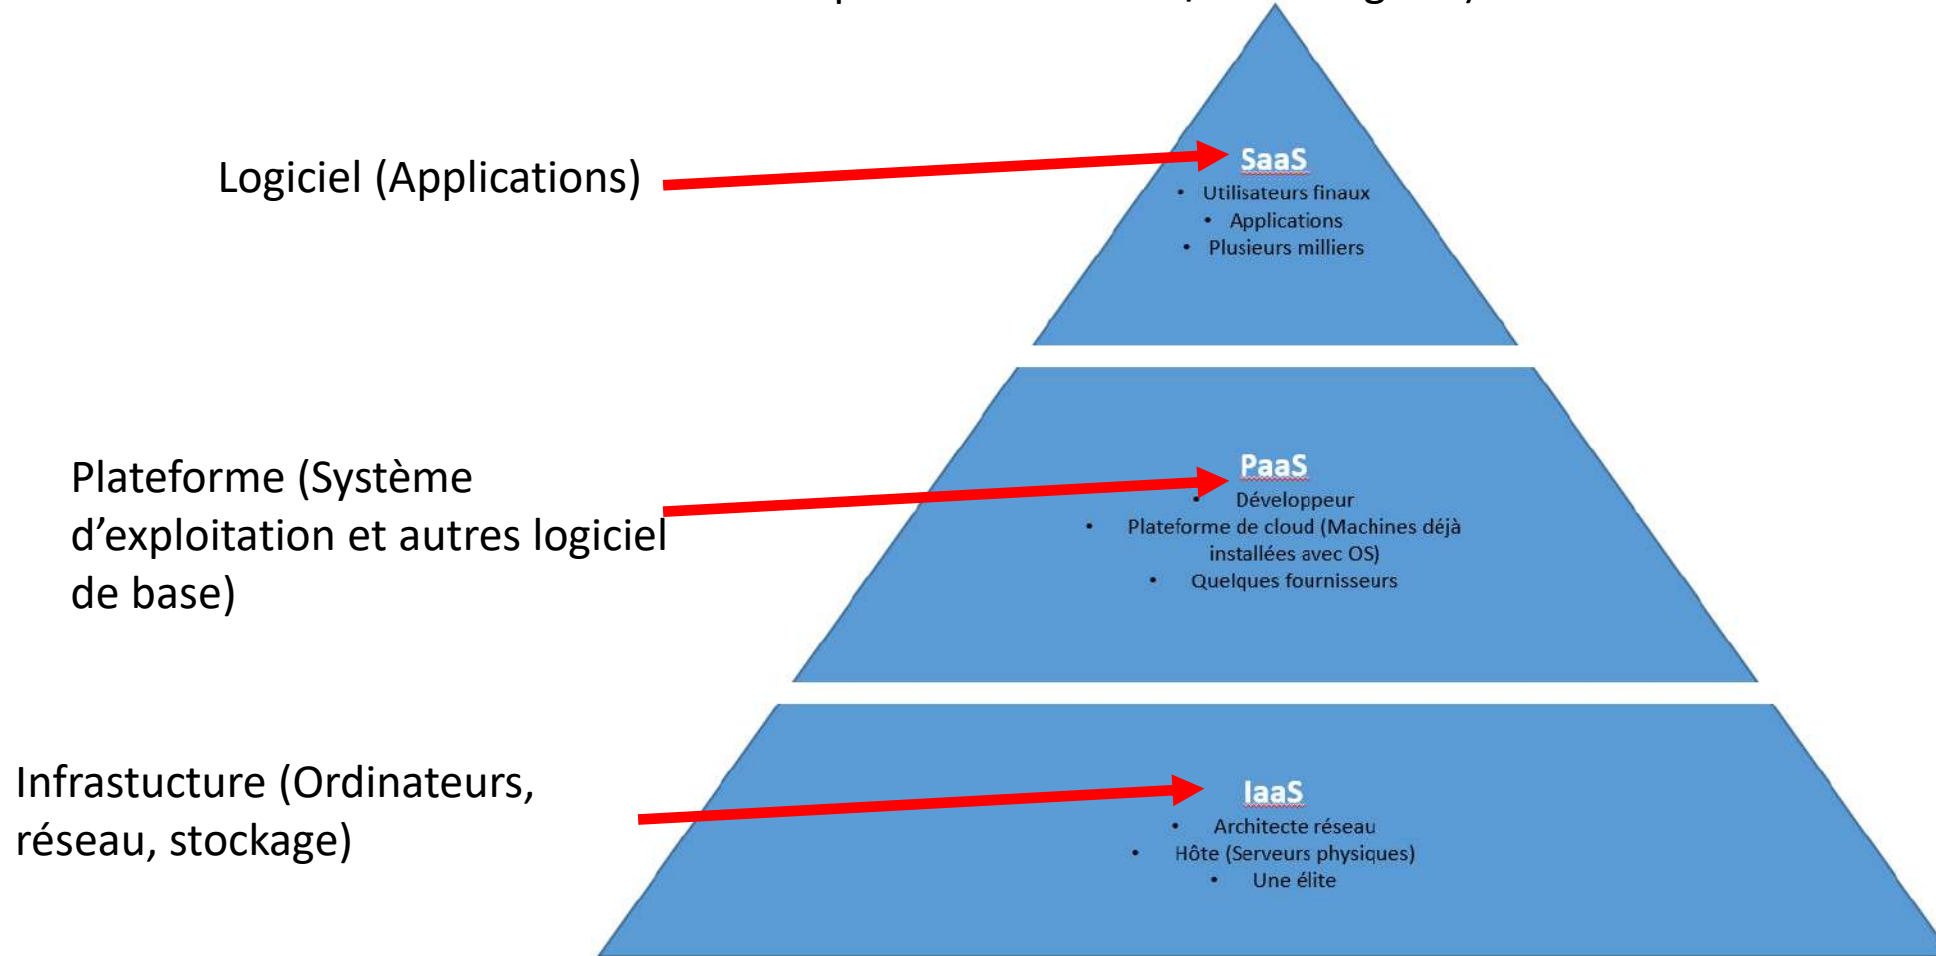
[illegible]

Logiciel (Applications)

SaaS
• Utilisateurs finaux
• Applications
• Plusieurs milliers

Plateforme (Système d'exploitation et autres logiciel de base)

PaaS
• Développeur
• Plateforme de cloud (Machines déjà installées avec OS)
• Quelques fournisseurs

Infrastucture (Ordinateurs, réseau, stockage)

IaaS
• Architecte réseau
• Hôte (Serveurs physiques)
• Une élite